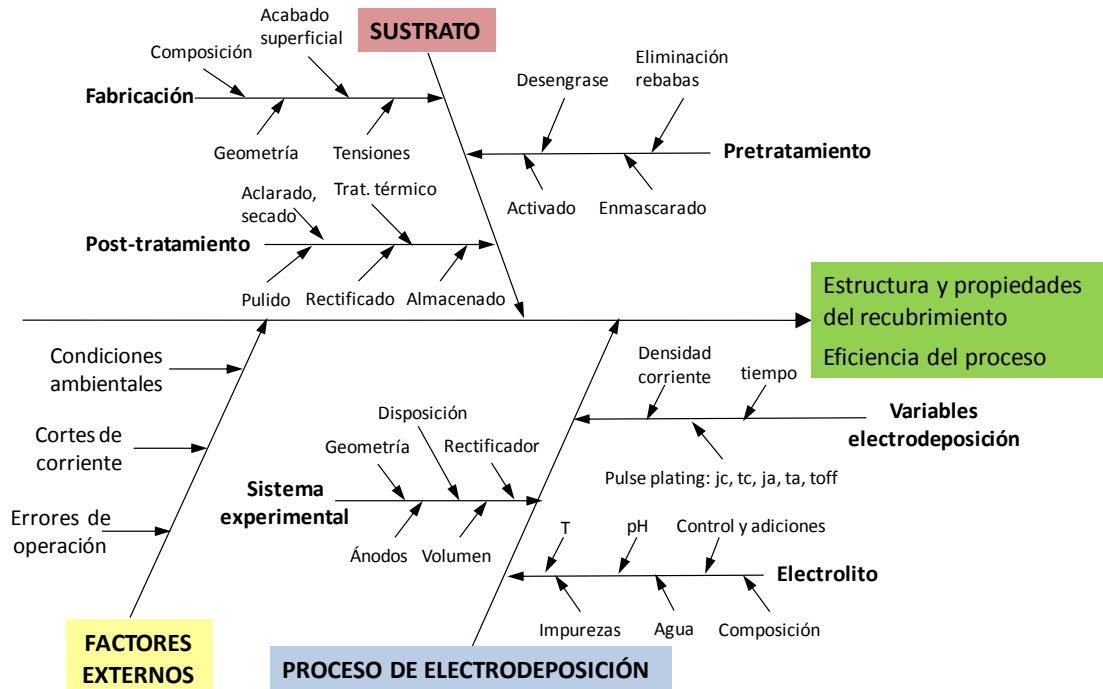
SUSTRATO

Acabado superficial

Composición

Fabricación

Geometría

Tensiones

Desengrase

Eliminación rebabas

Pretratamiento

Activado

Enmascarado

Aclarado, secado

Trat. térmico

Post-tratamiento

Pulido

Rectificado

Almacenado

Estructura y propiedades del recubrimiento
Eficiencia del proceso

Condiciones ambientales

Cortes de corriente

Errores de operación

Densidad corriente

tiempo

Variables electrodeposición

Pulse plating: jc, tc, ja, ta, toff

Disposición

Geometría

Rectificador

Sistema experimental

Ánodos

Volumen

T

pH

Control y adiciones

Electrolito

Impurezas

Agua

Composición

FACTORES EXTERNOS

PROCESO DE ELECTRODEPOSICIÓN